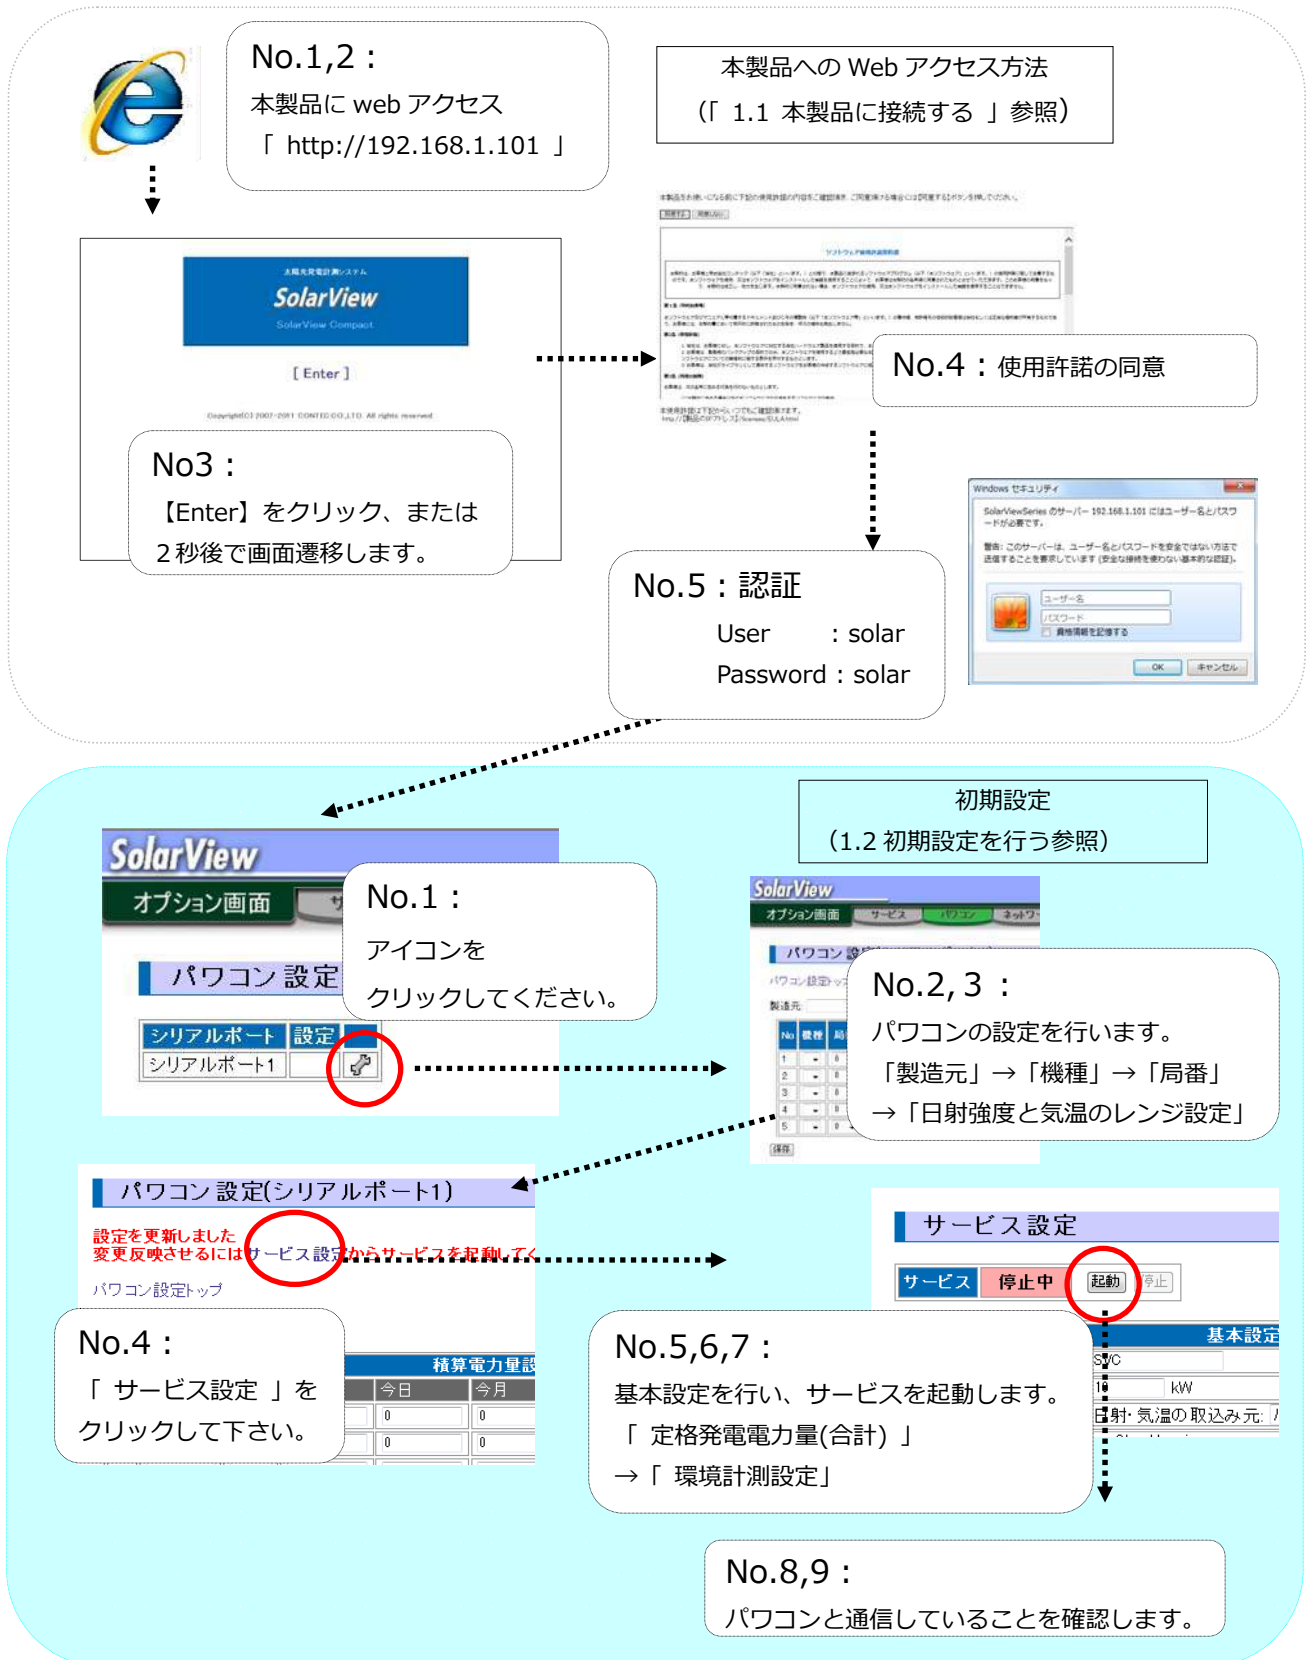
No.1,2：
本製品に web アクセス
「 http://192.168.1.101 」

本製品への Web アクセス方法
（「 1.1 本製品に接続する 」参照）

太陽光発電計測システム
SolarView
SolarView Compact
[ Enter ]
Copyright(C) 2007-2011 CONTEC CO.,LTD. All rights reserved.

No3：
【Enter】をクリック、または
２秒後で画面遷移します。

No.4：使用許諾の同意

Windows セキュリティ
SolarViewSeries のサーバー 192.168.1.101 にはユーザー名とパスワードが必要です。
警告: このサーバーは、ユーザー名とパスワードを安全ではない方法で送信することを要求しています (安全な接続を使わない基本的な認証)。
ユーザー名
パスワード
資格情報を記憶する
OK キャンセル

No.5：認証
User : solar
Password : solar

初期設定
（1.2 初期設定を行う参照）

SolarView
オプション画面
パワコン 設定
シリアルポート 設定
シリアルポート1

No.1：
アイコンを
クリックしてください。

SolarView
オプション画面 サービス パワコン ネットワーク
パワコン 設定
製造元
No 機種 局
1
2
3
4
5
保存

No.2, 3 ：
パワコンの設定を行います。
「製造元」→「機種」→「局番」
→「日射強度と気温のレンジ設定」

パワコン 設定(シリアルポート1)
設定を更新しました
変更反映させるにはサービス設定からサービスを起動してく
パワコン設定トップ

サービス設定
サービス 停止中 起動 停止
基本設定
S/C
kW
日射・気温の取込み元

No.4：
「 サービス設定 」を
クリックして下さい。

積算電力量設
今日 今月
0 0
0 0

No.5,6,7：
基本設定を行い、サービスを起動します。
「 定格発電電力量(合計) 」
→「 環境計測設定」

No.8,9：
パワコンと通信していることを確認します。